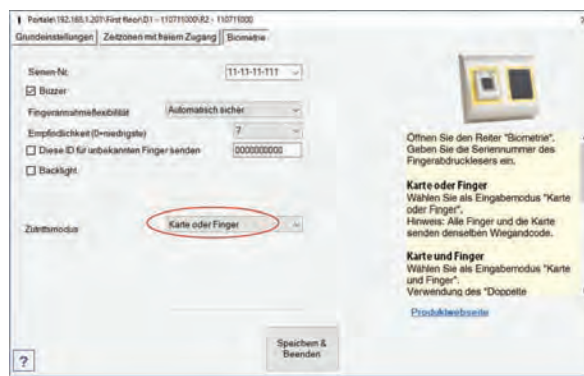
Portale\192.168.1.201\First floor\D1 – 110711000\R2 – 110711000

Grundeinstellungen | Zeitzonen mit freiem Zugang | Biometrie

Serien-Nr. 11-11-11-111

☑ Buzzer

Fingeraufnahmeflexibilität Automatisch sicher

Empfindlichkeit (0=niedrigste) 7

☐ Diese ID für unbekannten Finger senden 0000000000

☐ Backlight

Zutrittsmodus Karte oder Finger

Speichern & Beenden

?

Öffnen Sie den Reiter "Biometrie". Geben Sie die Seriennummer des Fingerabdrucklesers ein.

Karte oder Finger
Wählen Sie als Eingabemodus "Karte oder Finger".
Hinweis: Alle Finger und die Karte senden denselben Wiegandcode.

Karte und Finger
Wählen Sie als Eingabemodus "Karte und Finger".
Verwendung des "Doppelte

Produktwebseite